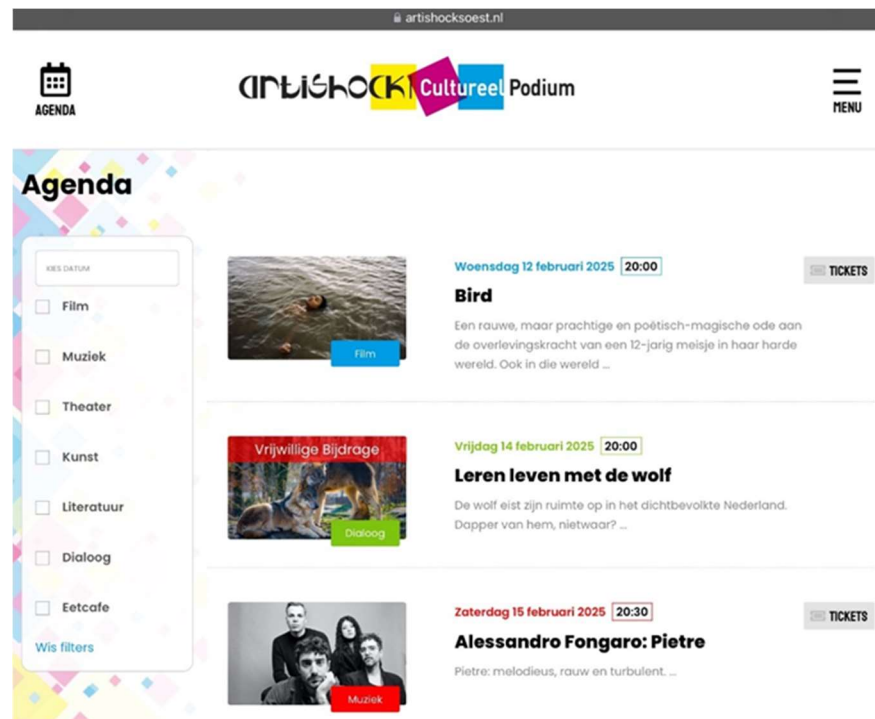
artishocksoest.nl

AGENDA

artishock! Cultureel Podium

MENU

Agenda

KIES DATUM

Film

Muziek

Theater

Kunst

Literatuur

Dialoog

Eetcafe

Wis filters

Film

Woensdag 12 februari 2025 20:00

TICKETS

Bird

Een rauwe, maar prachtige en poëtisch-magische ode aan de overlevingskracht van een 12-jarig meisje in haar harde wereld. Ook in die wereld ...

Vrijwillige Bijdrage

Dialoog

Vrijdag 14 februari 2025 20:00

Leren leven met de wolf

De wolf eist zijn ruimte op in het dichtbevolkte Nederland. Dapper van hem, nietwaar? ...

Muziek

Zaterdag 15 februari 2025 20:30

TICKETS

Alessandro Fongaro: Pietre

Pietre: melodieus, rauw en turbulent. ...